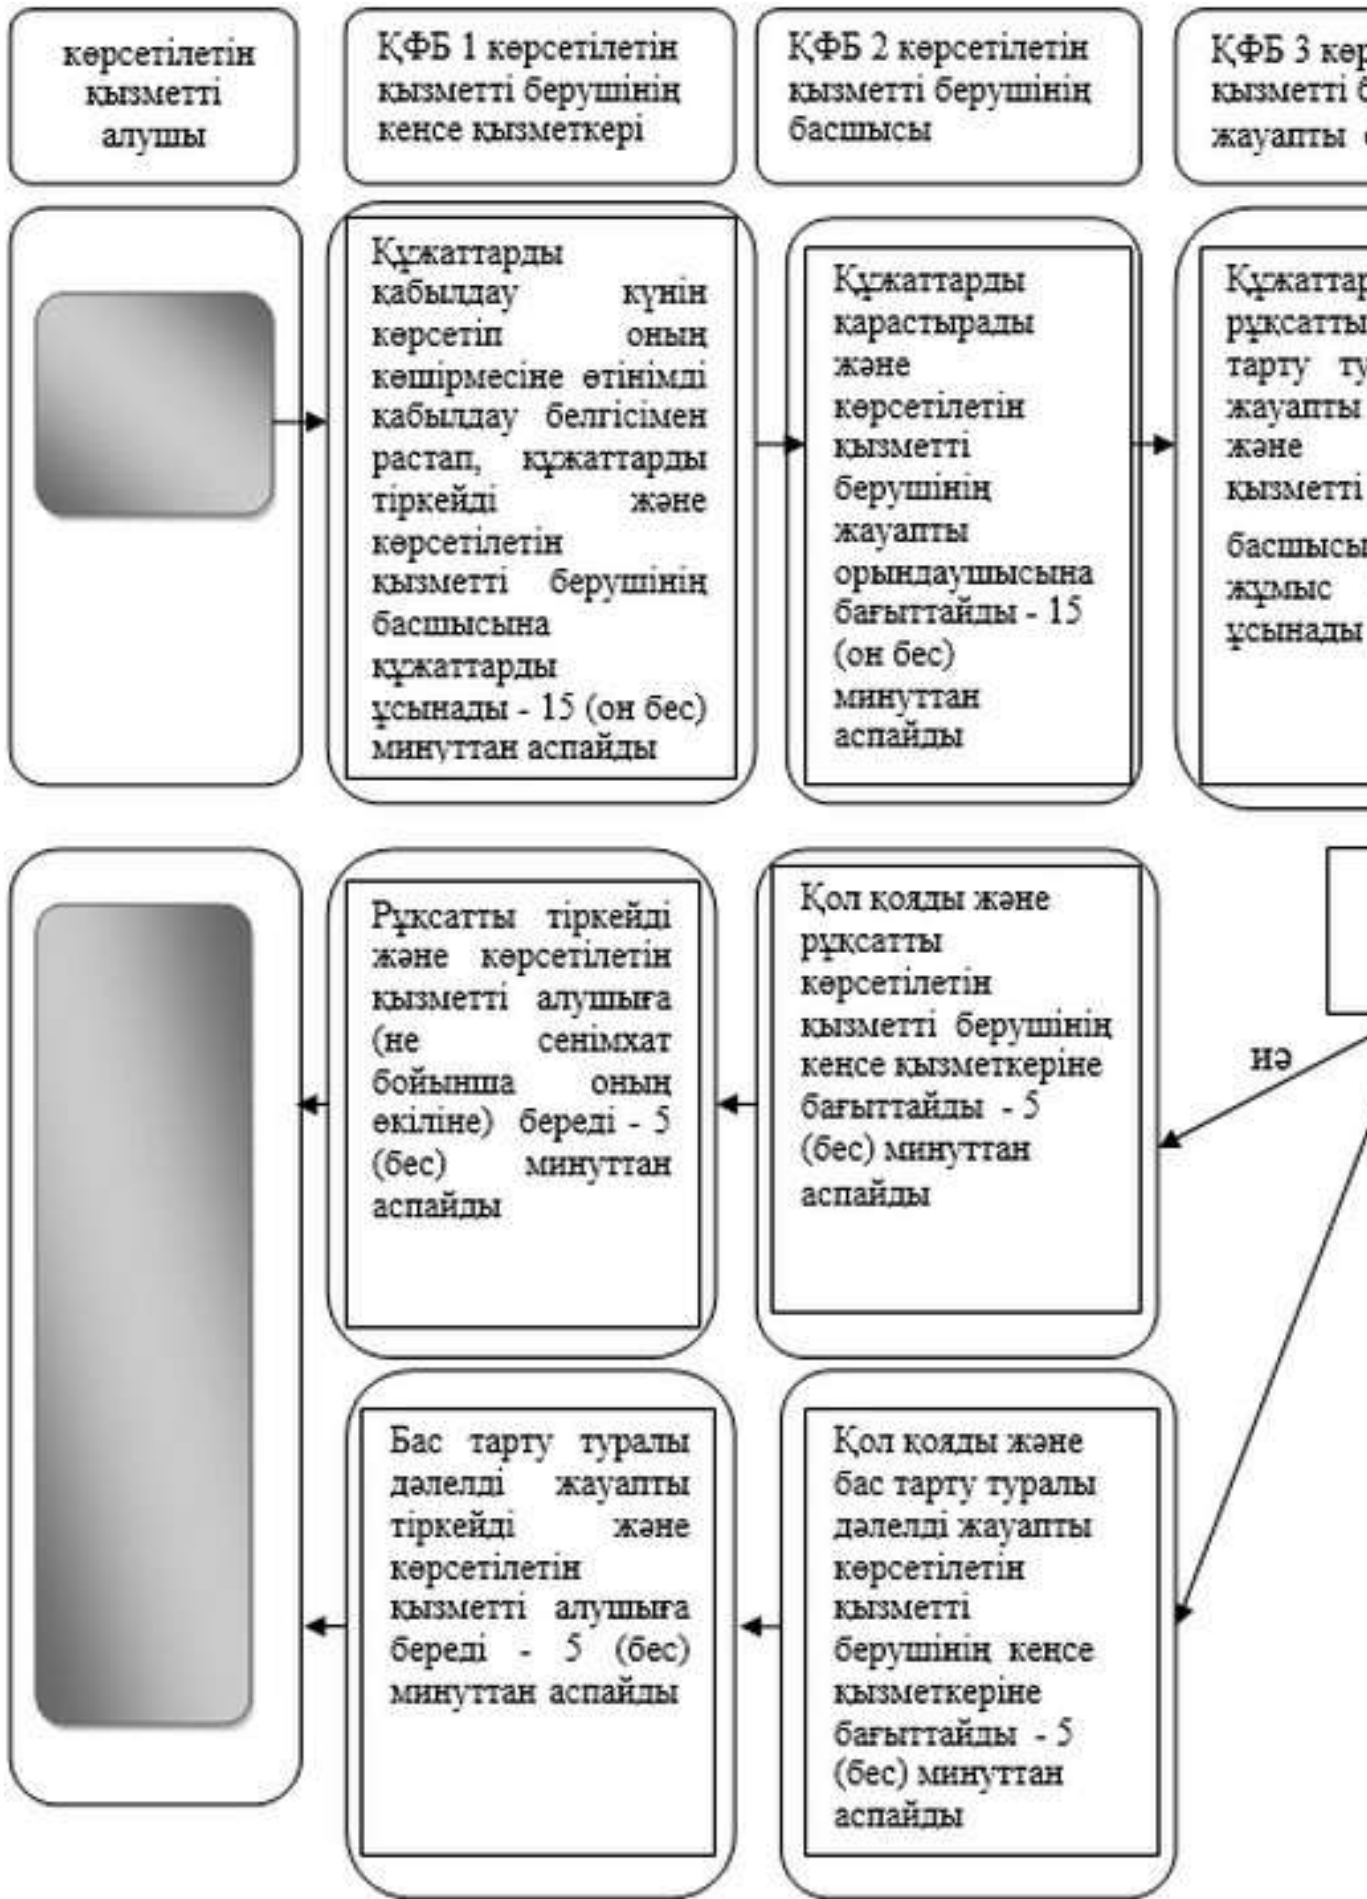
көрсетілетін қызметті алушы

ҚФБ 1 көрсетілетін қызметті берушінің кенсе қызметкері

ҚФБ 2 көрсетілетін қызметті берушінің басшысы

ҚФБ 3 көр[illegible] қызметті б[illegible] жауапты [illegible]

Құжаттарды қабылдау күнін көрсетіп оның көшірмесіне өтінімді қабылдау белгісімен растап, құжаттарды тіркейді және көрсетілетін қызметті берушінің басшысына құжаттарды ұсынады - 15 (он бес) минуттан аспайды

Құжаттарды қарастырады және көрсетілетін қызметті берушінің жауапты орындаушысына бағыттайды - 15 (он бес) минуттан аспайды

Құжаттар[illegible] рұқсатты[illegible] тарту ту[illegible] жауапты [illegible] және қызметті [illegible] басшысы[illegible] жұмыс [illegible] ұсынады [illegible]

иә

Рұқсатты тіркейді және көрсетілетін қызметті алушыға (не сенімхат бойынша оның өкіліне) береді - 5 (бес) минуттан аспайды

Қол қояды және рұқсатты көрсетілетін қызметті берушінің кенсе қызметкеріне бағыттайды - 5 (бес) минуттан аспайды

Бас тарту туралы дәлелді жауапты тіркейді және көрсетілетін қызметті алушыға береді - 5 (бес) минуттан аспайды

Қол қояды және бас тарту туралы дәлелді жауапты көрсетілетін қызметті берушінің кенсе қызметкеріне бағыттайды - 5 (бес) минуттан аспайды